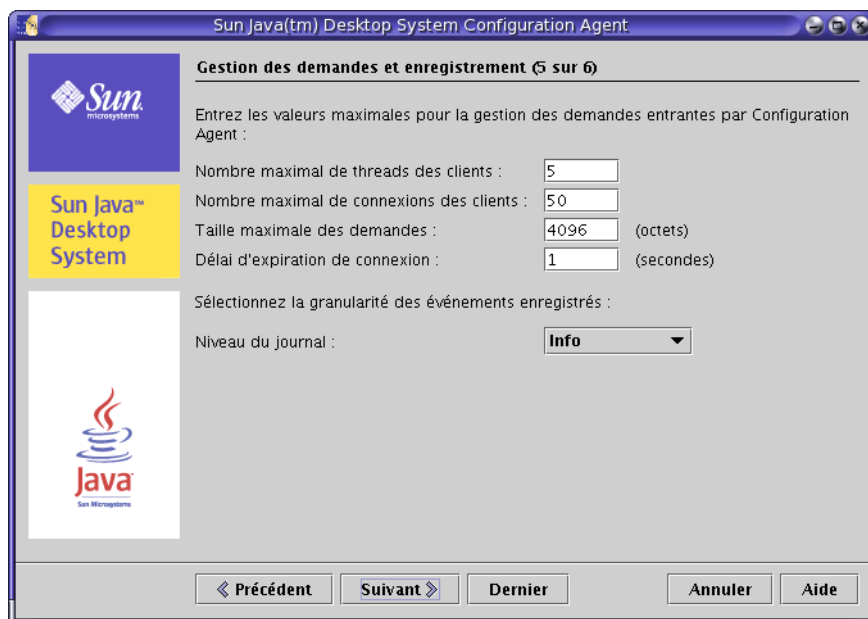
Sun Java(tm) Desktop System Configuration Agent

Sun microsystems

Sun Java™ Desktop System

Java Sun Microsystems

Gestion des demandes et enregistrement (5 sur 6)

Entrez les valeurs maximales pour la gestion des demandes entrantes par Configuration Agent :

Nombre maximal de threads des clients : 5

Nombre maximal de connexions des clients : 50

Taille maximale des demandes : 4096 (octets)

Délai d'expiration de connexion : 1 (secondes)

Sélectionnez la granularité des événements enregistrés :

Niveau du journal : Info

« Précédent | Suivant » | Dernier | Annuler | Aide